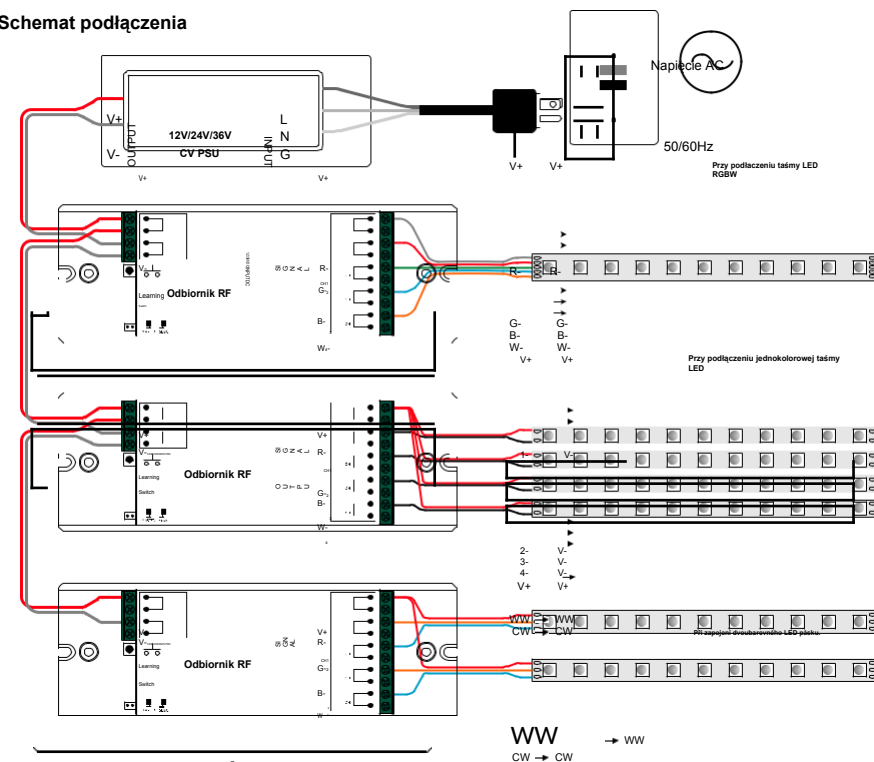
Schemat podłączenia

V+
V-
OUTPUT
12V/24V/36V
CV PSU
INPUT
L
N
G
V+
V+
Napięcie AC
50/60Hz
V+
V+
Przy podłączeniu taśmy LED RGBW

V-
Learning
Odbiornik RF
SIGNAL
R-
G-
B-
W-
R-
R-
G-
B-
W-
V+
G-
B-
W-
V+
Przy podłączeniu jednokolorowej taśmy LED

V+
V-
SIGNAL
R-
Learning
Switch
Odbiornik RF
OUTPUT
G-
B-
W-
1-
V-
2-
3-
4-
V+
V-
V-
V-
V+

V+
R-
SIGNAL
V-
Learning
Switch
Odbiornik RF
G-
B-
W-
WW
CW
WW
CW
Při zapojení dvoubarevného LED pásku.
WW
WW
CW
CW